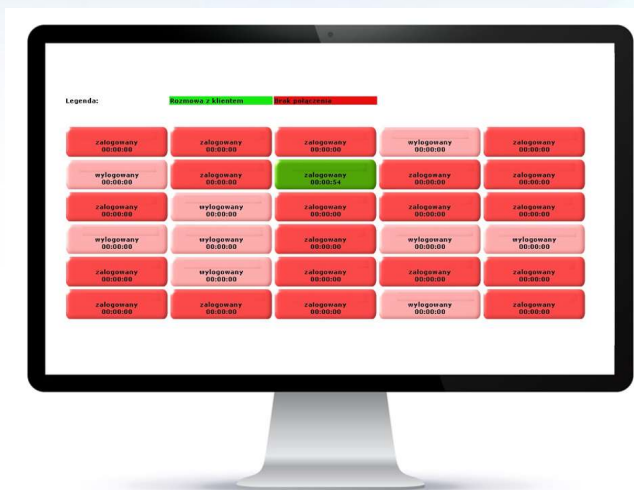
Legenda: Rozmowa z klientem Brak połączenia

| | | | | |
|---|---|---|---|---|
| zalogowany 00:00:00 | zalogowany 00:00:00 | zalogowany 00:00:00 | wylogowany 00:00:00 | zalogowany 00:00:00 |
| wylogowany 00:00:00 | zalogowany 00:00:00 | zalogowany 00:00:54 | zalogowany 00:00:00 | zalogowany 00:00:00 |
| zalogowany 00:00:00 | wylogowany 00:00:00 | zalogowany 00:00:00 | zalogowany 00:00:00 | zalogowany 00:00:00 |
| wylogowany 00:00:00 | wylogowany 00:00:00 | zalogowany 00:00:00 | wylogowany 00:00:00 | wylogowany 00:00:00 |
| zalogowany 00:00:00 | wylogowany 00:00:00 | zalogowany 00:00:00 | zalogowany 00:00:00 | zalogowany 00:00:00 |
| zalogowany 00:00:00 | zalogowany 00:00:00 | zalogowany 00:00:00 | wylogowany 00:00:00 | zalogowany 00:00:00 |